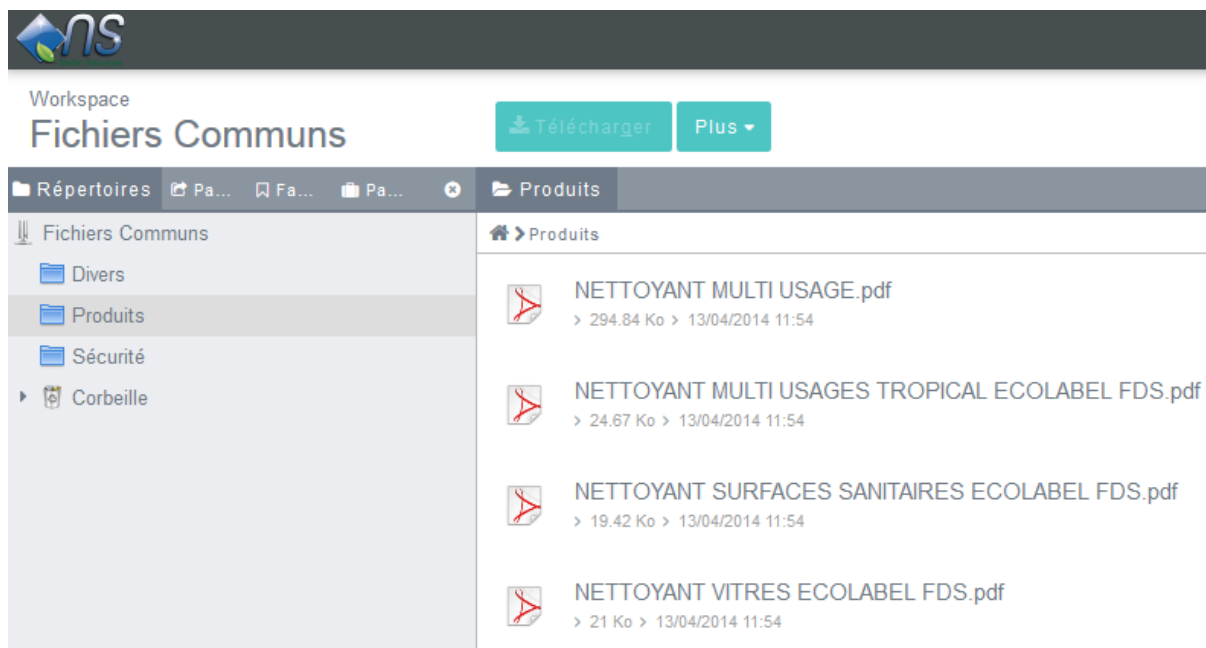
NS

Workspace
Fichiers Communs

Télécharger
Plus

Répertoires
Pa...
Fa...
Pa...

Produits

Fichiers Communs
Divers
Produits
Sécurité
Corbeille

> Produits

NETTOYANT MULTI USAGE.pdf
> 294.84 Ko > 13/04/2014 11:54

NETTOYANT MULTI USAGES TROPICAL ECOLABEL FDS.pdf
> 24.67 Ko > 13/04/2014 11:54

NETTOYANT SURFACES SANITAIRES ECOLABEL FDS.pdf
> 19.42 Ko > 13/04/2014 11:54

NETTOYANT VITRES ECOLABEL FDS.pdf
> 21 Ko > 13/04/2014 11:54